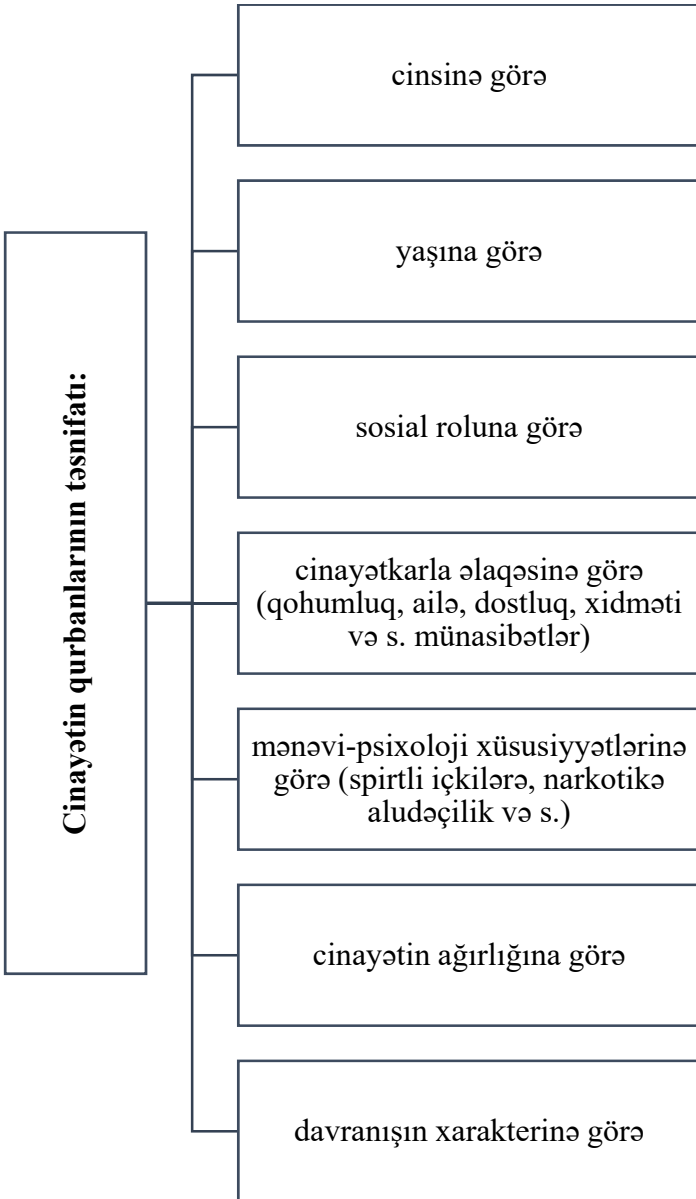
Cinayətin qurbanlarının təsnifatı:

cinsinə görə

yaşına görə

sosial roluna görə

cinayətkarla əlaqəsinə görə (qohumluq, ailə, dostluq, xidməti və s. münasibətlər)

mənəvi-psixoloji xüsusiyyətlərinə görə (spirtli içkilərə, narkotikə aludəçilik və s.)

cinayətin ağırlığına görə

davranışın xarakterinə görə